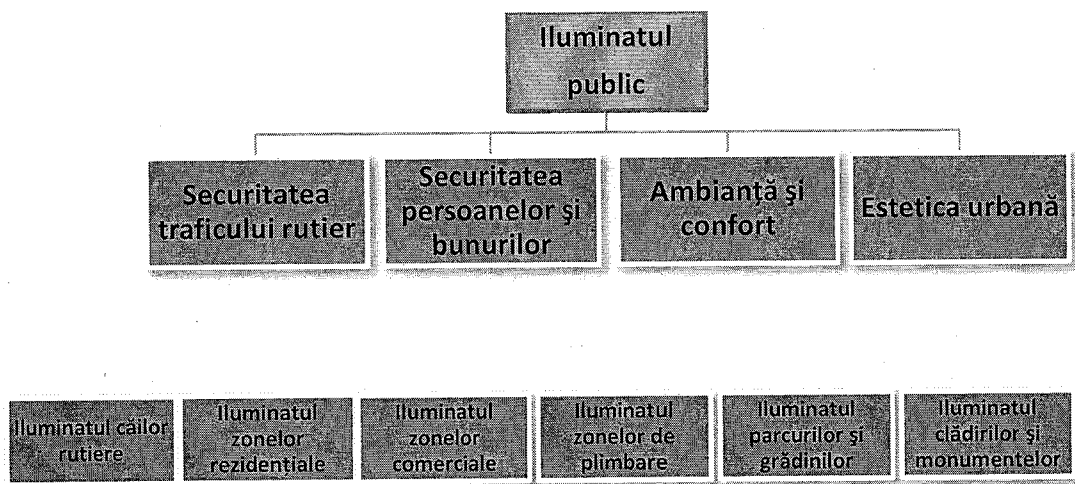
Iluminatul public

Securitatea traficului rutier

Securitatea persoanelor şi bunurilor

Ambianţă şi confort

Estetica urbană

Iluminatul căilor rutiere

Iluminatul zonelor rezidenţiale

Iluminatul zonelor comerciale

Iluminatul zonelor de plimbare

Iluminatul parcurilor şi grădinilor

Iluminatul clădirilor şi monumentelor